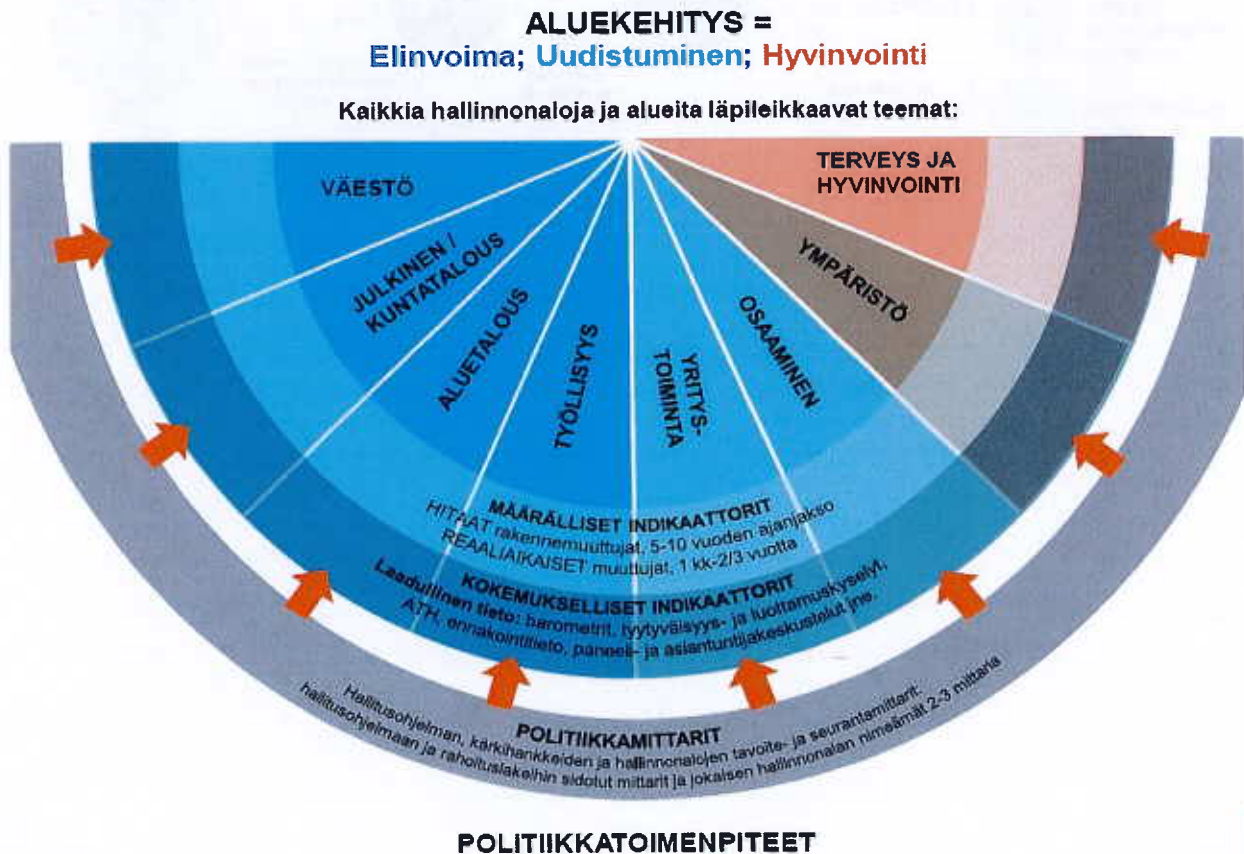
ALUEKEHITYS =
Elinvoima; Uudistuminen; Hyvinvointi

Kaikkia hallinnonaloja ja alueita läpileikkaavat teemat:

VÄESTÖ

JULKINEN / KUNTATALOUS

ALUETALOUS

TYÖLLISYYS

YRITYS-TOIMINTA

OSAAMINEN

YMPÄRISTÖ

TERVEYS JA HYVINVOINTI

MÄÄRÄLLISET INDIKAATTORIT
HITAAT rakennemuuttujat, 5-10 vuoden ajanjakso
REAALIAIKAISET muuttujat, 1 kk-2/3 vuotta

KOKEMUKSELLISET INDIKAATTORIT
Laadullinen tieto: barometrit, tyytyväisyys- ja luottamuskyselyt, ATH, ennakointitieto, paneeli- ja asiantuntijakeskustelut jne.

POLITIIKKAMITTARIT
Hallitusohjelman, kärkihankkeiden ja hallinnonalojen tavoite- ja seurantamittarit: hallitusohjelmaan ja rahoituslakeihin sidotut mittarit ja jokaisen hallinnonalan nimeämät 2-3 mittaria

POLITIIKKATOIMENPITEET